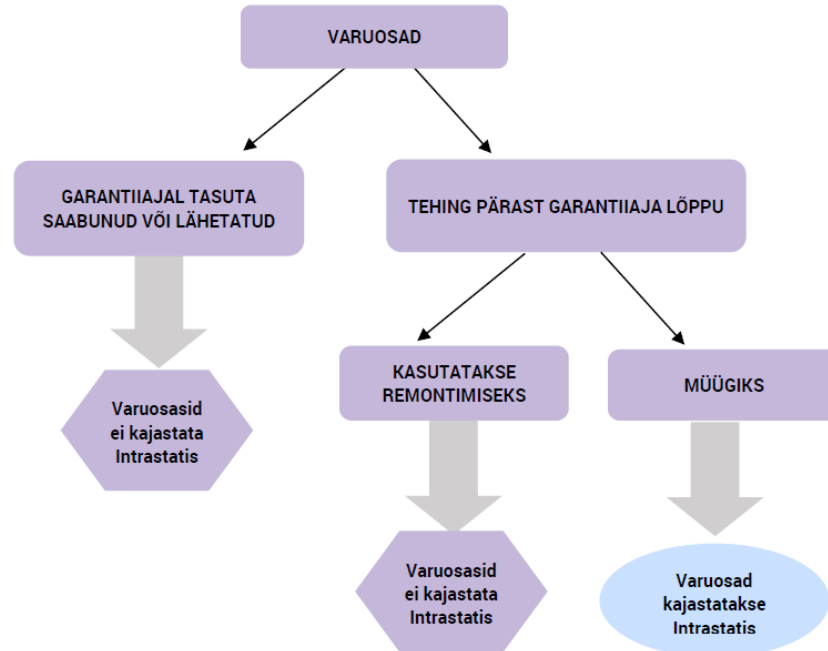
VARUOSAD

GARANTIIAJAL TASUTA SAABUNUD VÕI LÄHETATUD

TEHING PÄRAST GARANTIIAJA LÕPPU

Varuosasid ei kajastata Intrastatis

KASUTATAKSE REMONTIMISEKS

MÜÜGIKS

Varuosasid ei kajastata Intrastatis

Varuosad kajastatakse Intrastatis